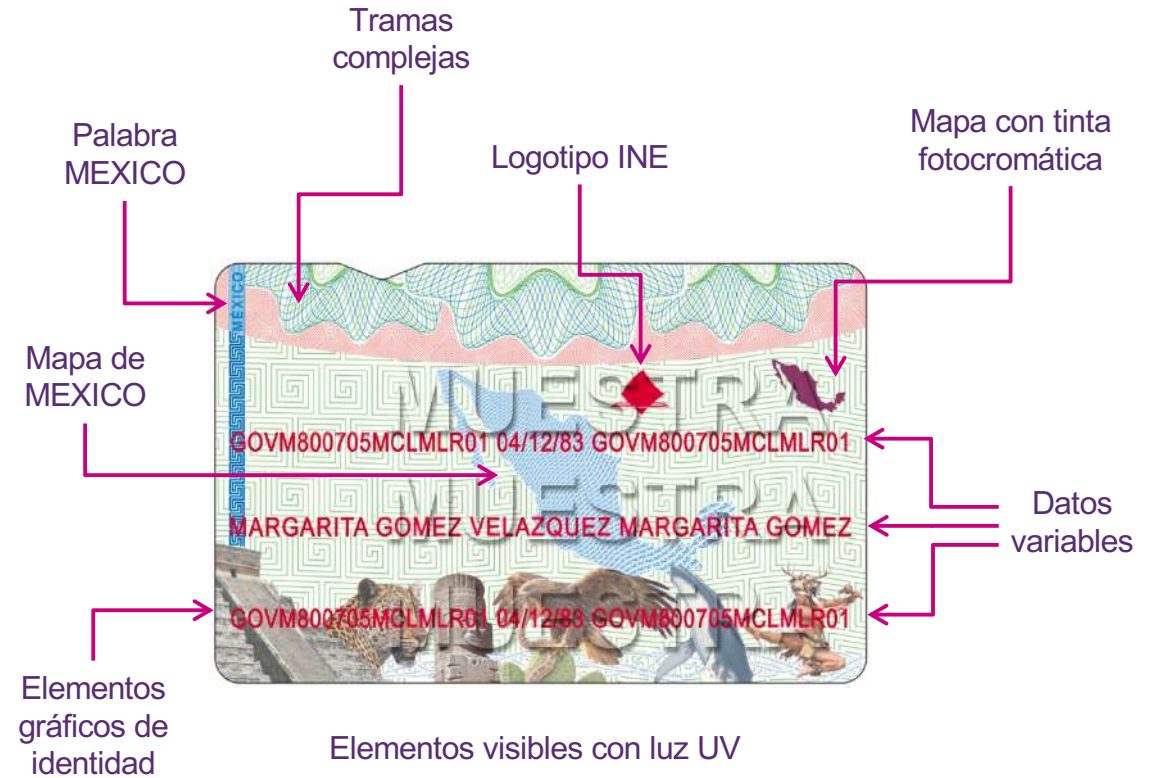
Tramas complejas

Palabra MEXICO

Logotipo INE

Mapa con tinta fotocromática

MEXICO

Mapa de MEXICO

MUESTRA

GOVM800705MCLMLR01 04/12/83 GOVM800705MCLMLR01

MUESTRA

MARGARITA GOMEZ VELAZQUEZ MARGARITA GOMEZ

Datos variables

GOVM800705MCLMLR01 04/12/83 GOVM800705MCLMLR01

MUESTRA

Elementos gráficos de identidad

Elementos visibles con luz UV